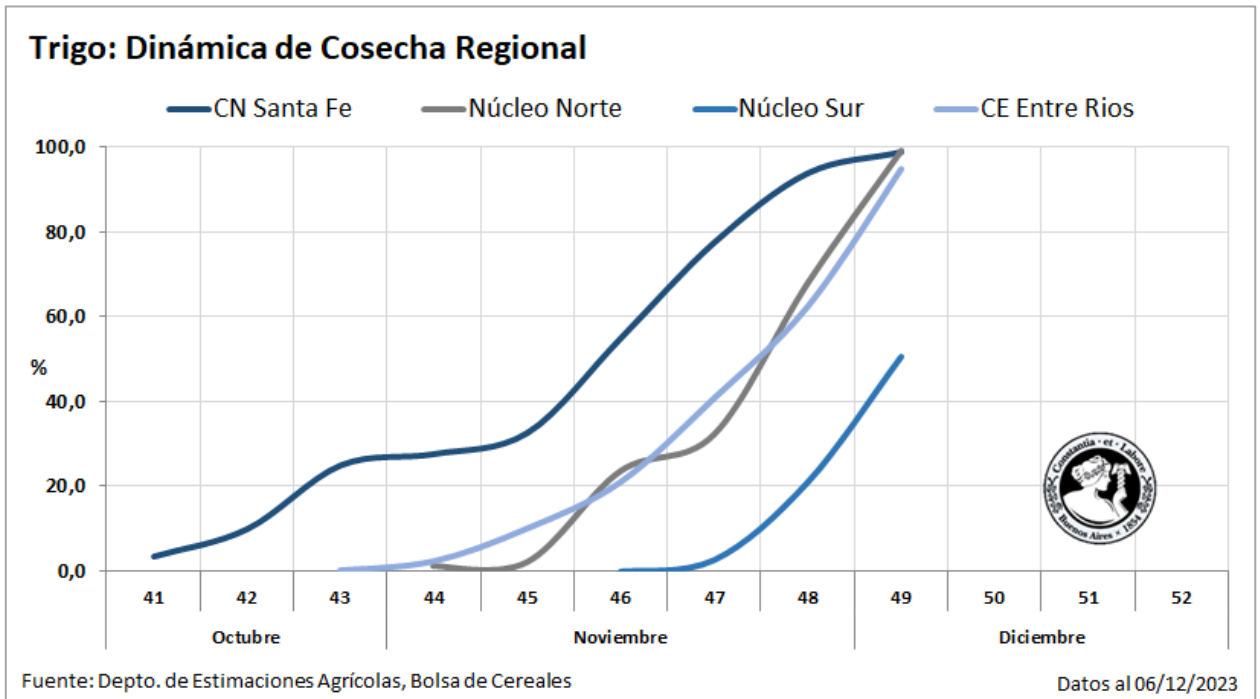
Trigo: Dinámica de Cosecha Regional

CN Santa Fe
Núcleo Norte
Núcleo Sur
CE Entre Rios

100,0
80,0
60,0
%
40,0
20,0
0,0

41
42
43
44
45
46
47
48
49
50
51
52

Octubre
Noviembre
Diciembre

Constantia · et · Labore
Buenos Aires · 1854

Fuente: Depto. de Estimaciones Agrícolas, Bolsa de Cereales

Datos al 06/12/2023